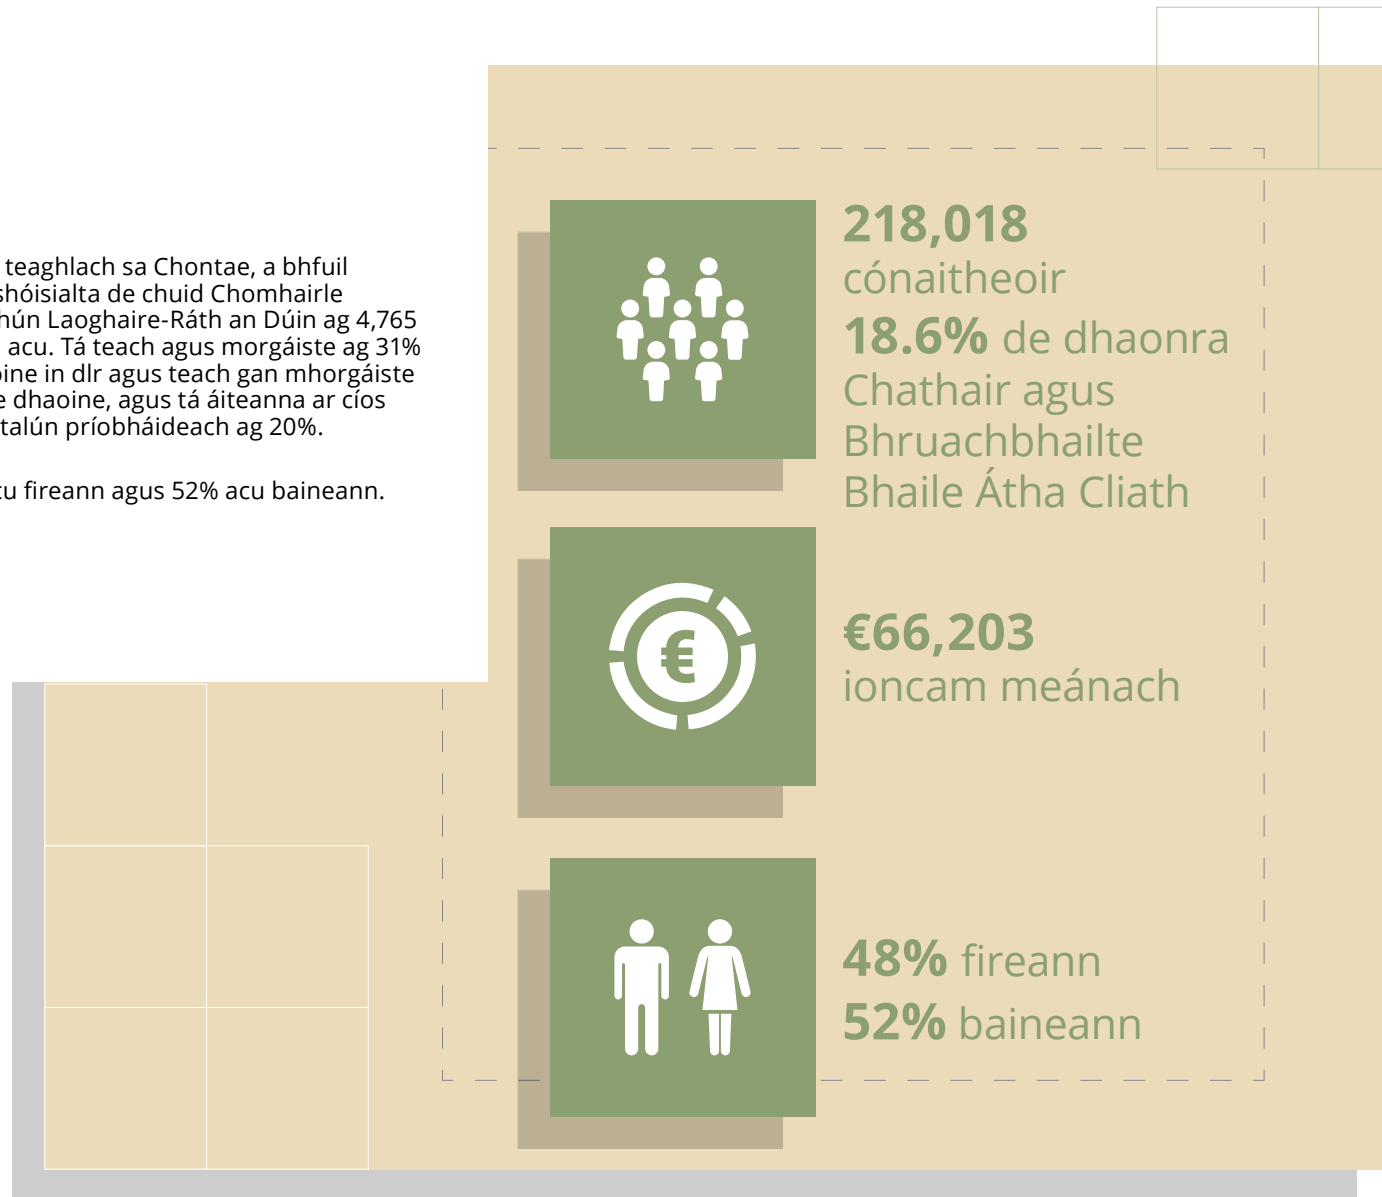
teaghlach sa Chontae, a bhfuil shóisialta de chuid Chomhairle hún Laoghaire-Ráth an Dúin ag 4,765 acu. Tá teach agus morgáiste ag 31% oine in dlr agus teach gan mhorgáiste e dhaoine, agus tá áiteanna ar cíos talún príobháideach ag 20%.

cu fireann agus 52% acu baineann.

218,018
cónaitheoir
18.6% de dhaonra Chathair agus Bhruachbhailte Bhaile Átha Cliath

€66,203
ioncam meánach

48% fireann
52% baineann